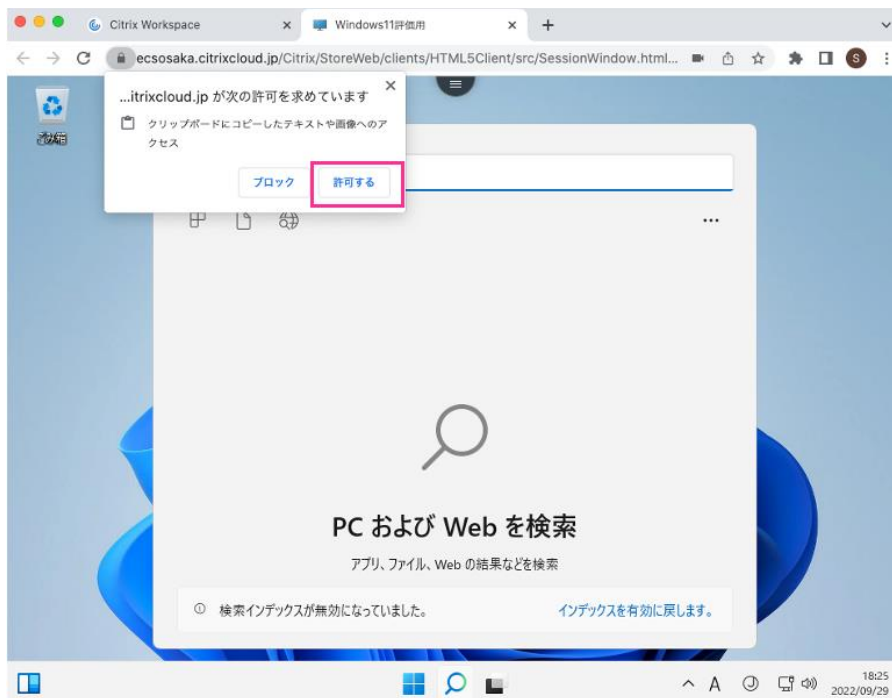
Citrix Workspace ×
Windows11評価用 ×
+

ecsosaka.citrixcloud.jp/Citrix/StoreWeb/clients/HTML5Client/src/SessionWindow.html...

S

ごみ箱

...itrixcloud.jp が次の許可を求めています
×
クリップボードにコピーしたテキストや画像へのアクセス

ブロック
許可する

...

PC および Web を検索

アプリ、ファイル、Web の結果などを検索

検索インデックスが無効になっていました。
インデックスを有効に戻します。

A
18:25
2022/09/29